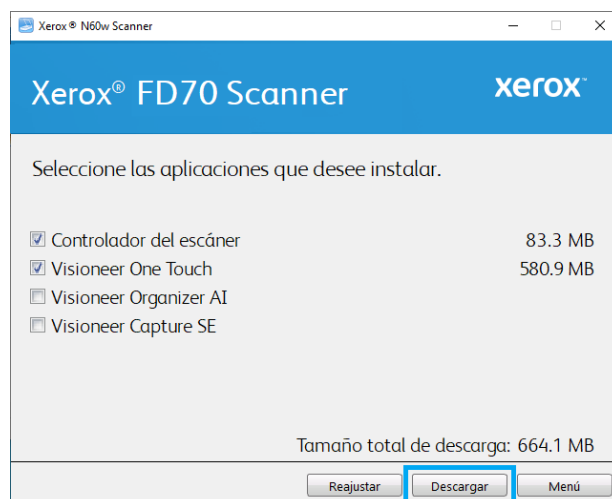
Xerox ® N60w Scanner

Xerox® FD70 Scanner

xerox

Seleccione las aplicaciones que desee instalar.

Controlador del escáner 83.3 MB
Visioneer One Touch 580.9 MB
Visioneer Organizer AI
Visioneer Capture SE

Tamaño total de descarga: 664.1 MB

Reajustar
Descargar
Menú